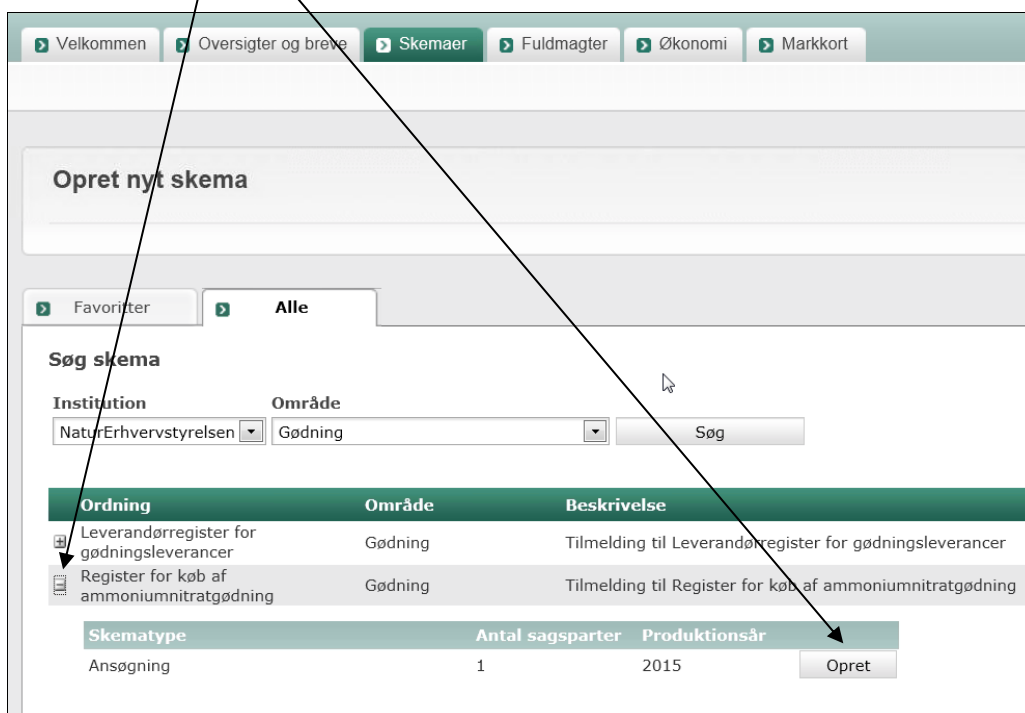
Velkommen | Oversigter og breve | Skemaer | Fuldmagter | Økonomi | Markkort

Opret nyt skema

Favoritter | Alle

Søg skema

Institution
NaturErhvervstyrelsen

Område
Gødning

Søg

| Ordning | Område | Beskrivelse |
|---|---|---|
| Leverandørregister for gødningsleverancer | Gødning | Tilmelding til Leverandørregister for gødningsleverancer |
| Register for køb af ammoniumnitratgødning | Gødning | Tilmelding til Register for køb af ammoniumnitratgødning |

| Skematype | Antal sagsparter | Produktionsår | |
|---|---|---|---|
| Ansøgning | 1 | 2015 | Opret |